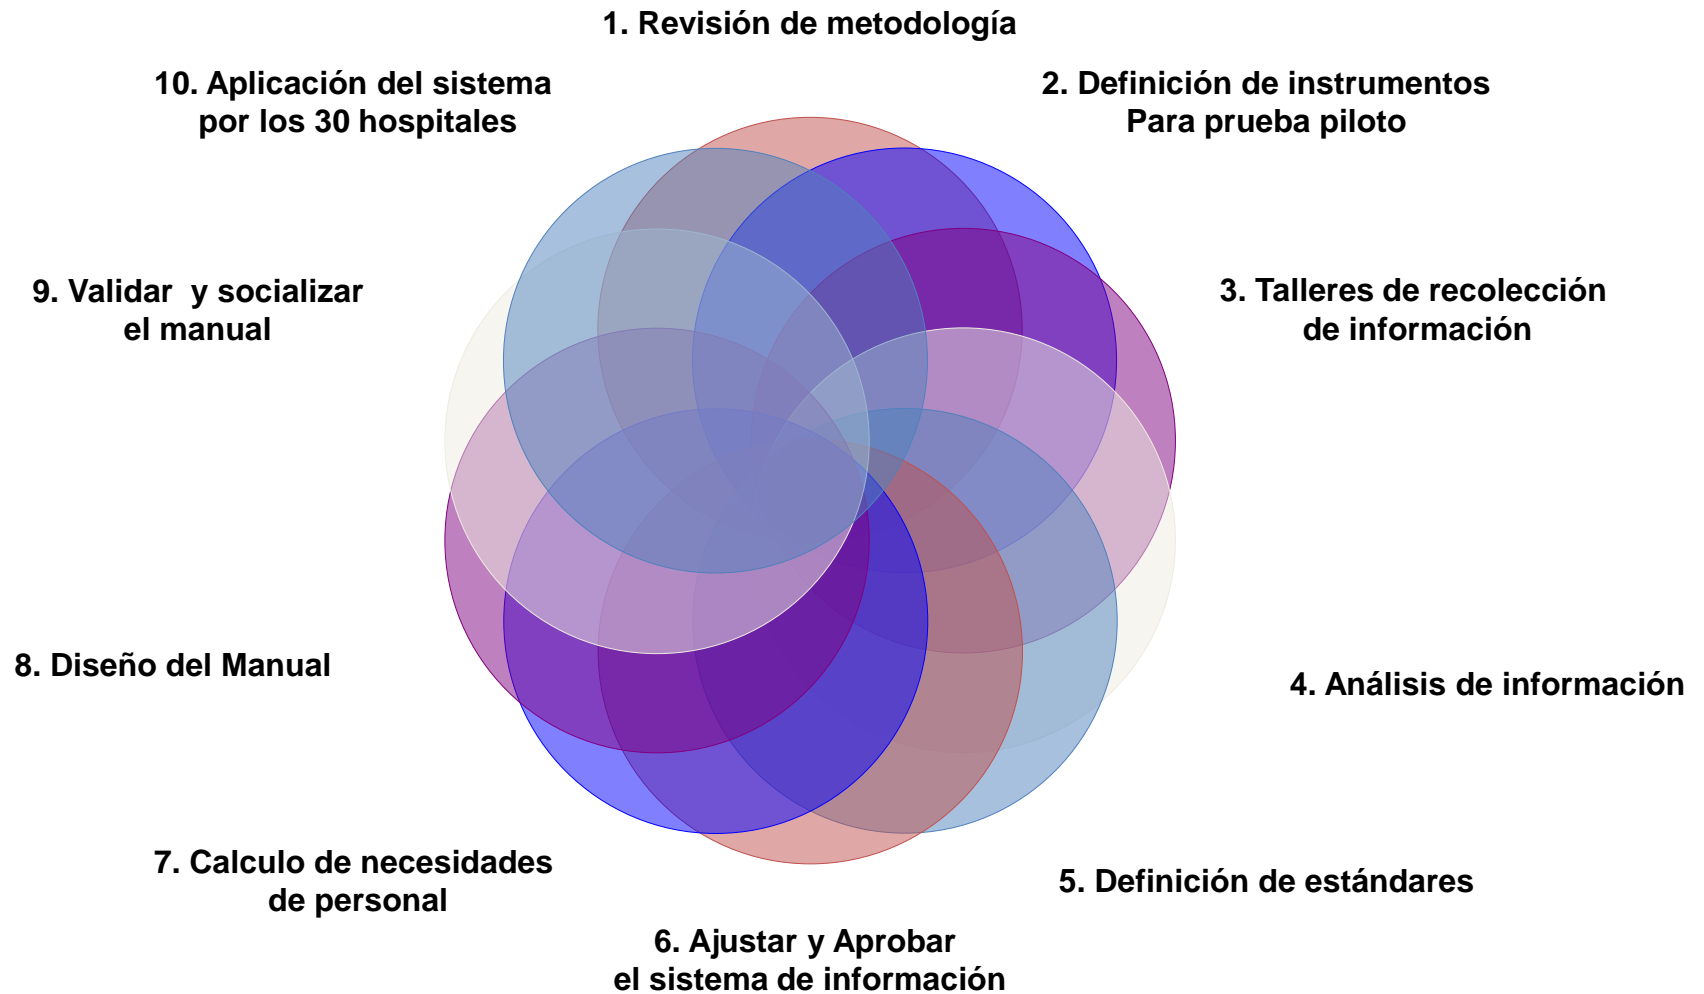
1. Revisión de metodología

10. Aplicación del sistema por los 30 hospitales

2. Definición de instrumentos Para prueba piloto

9. Validar  y socializar el manual

3. Talleres de recolección de información

8. Diseño del Manual

4. Análisis de información

7. Calculo de necesidades de personal

5. Definición de estándares

6. Ajustar y Aprobar el sistema de información